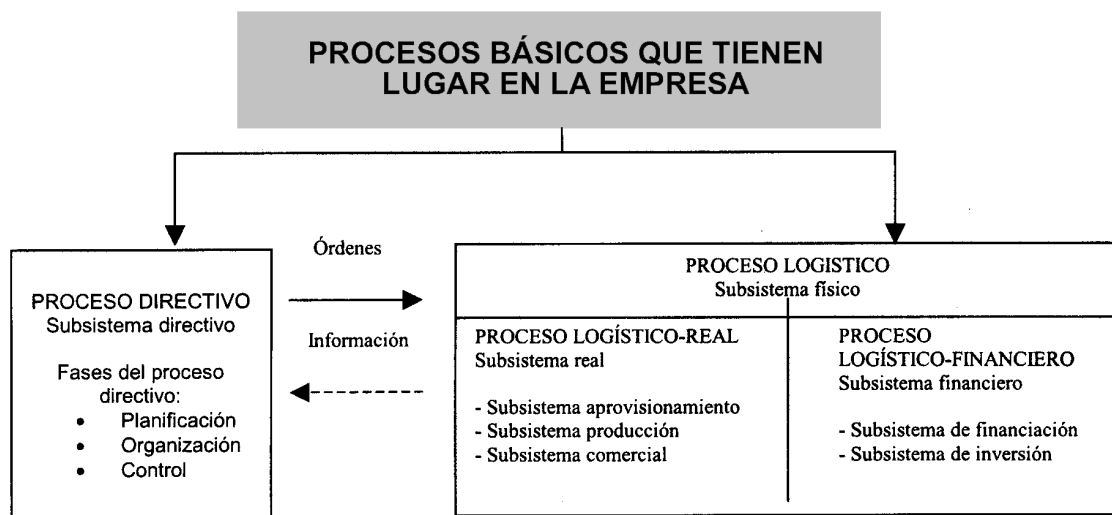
PROCESOS BÁSICOS QUE TIENEN LUGAR EN LA EMPRESA

PROCESO DIRECTIVO
Subsistema directivo

Fases del proceso directivo:
- Planificación
- Organización
- Control

Órdenes

Información

PROCESO LOGISTICO
Subsistema físico

PROCESO LOGÍSTICO-REAL
Subsistema real

- Subsistema aprovisionamiento
- Subsistema producción
- Subsistema comercial

PROCESO LOGÍSTICO-FINANCIERO
Subsistema financiero

- Subsistema de financiación
- Subsistema de inversión